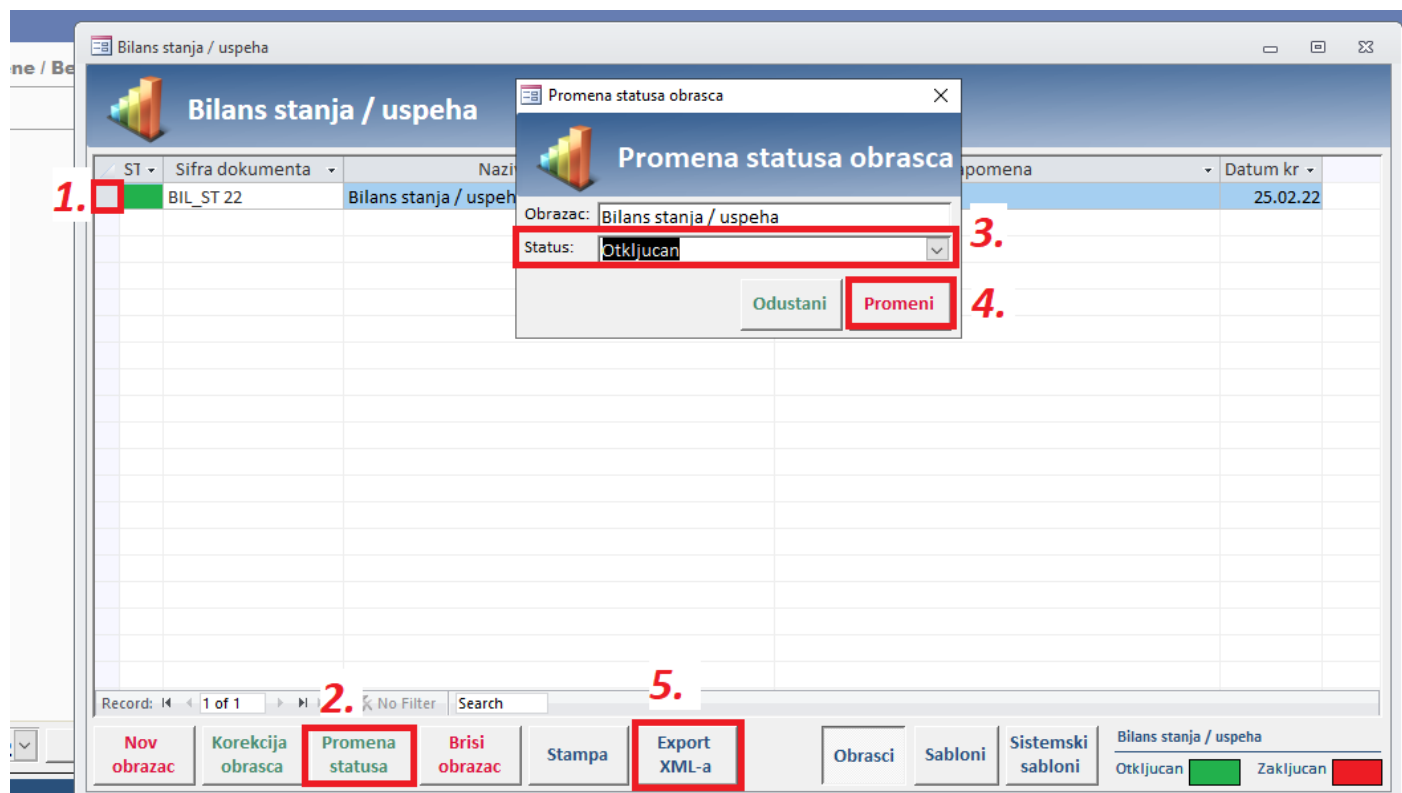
ne / Be

Bilans stanja / uspeha

Bilans stanja / uspeha

| ST | Sifra dokumenta | Naziv | Napomena | Datum kr |
|---|---|---|---|---|
| | BIL_ST 22 | Bilans stanja / uspeh | | 25.02.22 |

1.

Promena statusa obrasca

Promena statusa obrasca

Obrazac: Bilans stanja / uspeha

Status: Otkljucan

3.

Odustani

Promeni

4.

Record: 1 of 1 No Filter Search

2.

5.

Nov obrazac

Korekcija obrasca

Promena statusa

Brisi obrazac

Stampa

Export XML-a

Obrasci

Sabloni

Sistemski sabloni

Bilans stanja / uspeha

Otkljucan

Zakljucan